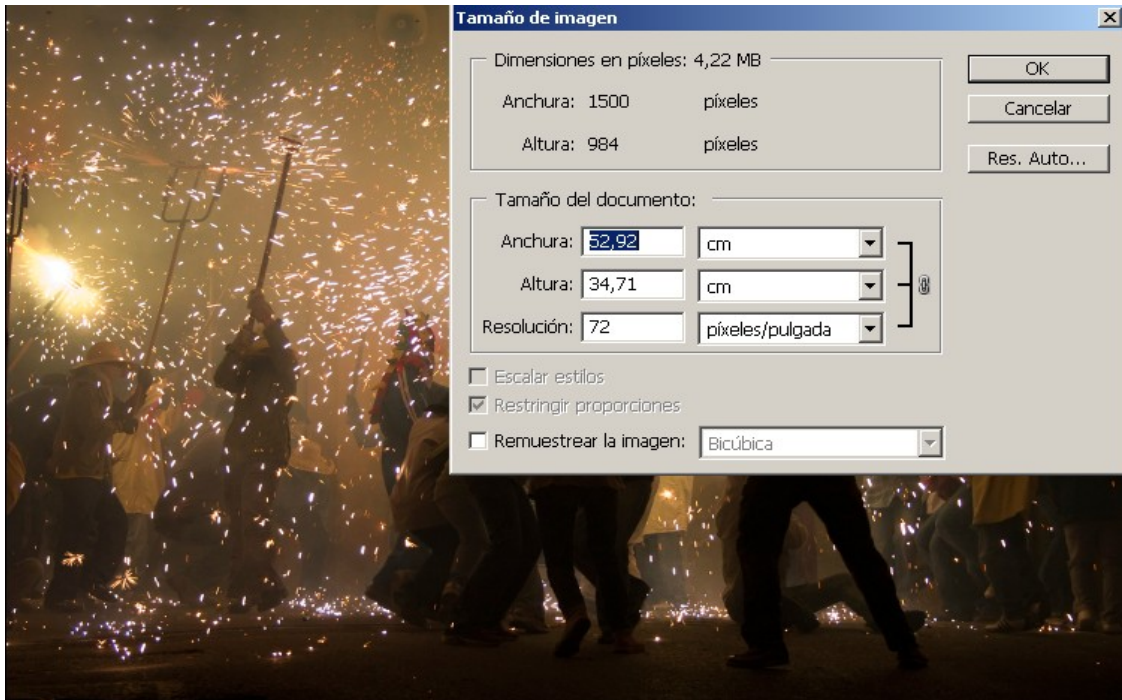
Tamaño de imagen

Dimensiones en píxeles: 4,22 MB

Anchura: 1500 píxeles

Altura: 984 píxeles

OK

Cancelar

Res. Auto...

Tamaño del documento:

Anchura: 52,92 cm

Altura: 34,71 cm

Resolución: 72 píxeles/pulgada

Escalar estilos

Restringir proporciones

Remuestrear la imagen: Bicúbica